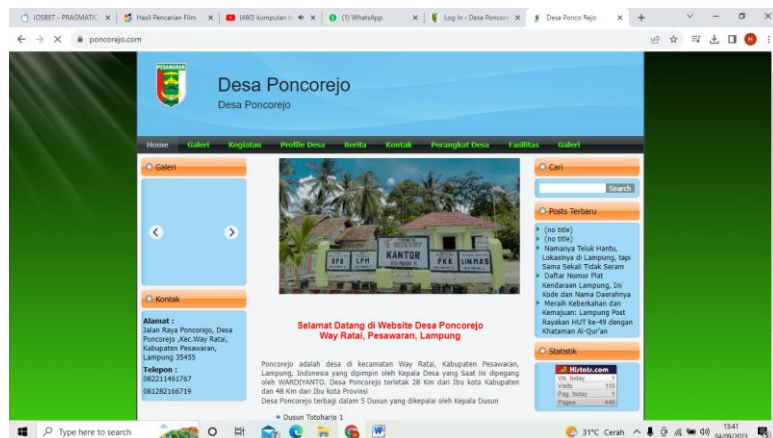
iOSBET - PRAGMATIC ×
Hasil Pencarian Film ×
(480) kumpulan ×
(1) WhatsApp ×
Log In ‹ Desa Poncoro ×
Desa Ponco Rejo ×
+

poncorejo.com

PESAWARAN

Desa Poncorejo
Desa Poncorejo

Home Galeri Kegiatan Profile Desa Berita Kontak Perangkat Desa Fasilitas Galeri

Galeri

Kontak

Alamat :
Jalan Raya Poncorejo, Desa Poncorejo ,Kec.Way Ratai, Kabupaten Pesawaran, Lampung 35455

Telepon :
082211461767

081282166719

BPD LPM KANTOR PKK LINMAS

Selamat Datang di Website Desa Poncorejo
Way Ratai, Pesawaran, Lampung

Poncorejo adalah desa di kecamatan Way Ratai, Kabupaten Pesawaran, Lampung, Indonesia yang dipimpin oleh Kepala Desa yang Saat ini dipegang oleh WARDIYANTO. Desa Poncorejo terletak 28 Km dari Ibu kota Kabupaten dan 48 Km dari Ibu kota Provinsi
Desa Poncorejo terbagi dalam 5 Dusun yang dikepalai oleh Kepala Dusun

• Dusun Totoharjo 1

Cari

Search

Posts Terbaru

(no title)
(no title)
Namanya Teluk Hantu, Lokasinya di Lampung, tapi Sama Sekali Tidak Seram
Daftar Nomor Plat Kendaraan Lampung, Ini Kode dan Nama Daerahnya
Meraih Keberkahan dan Kemajuan: Lampung Post Rayakan HUT ke-49 dengan Khataman Al-Qur'an

Statistik

Histats.com
Vis. today
Visits 110
Pag. today 1
Pages 449

Type here to search

31°C Cerah
13:41
04/09/2023